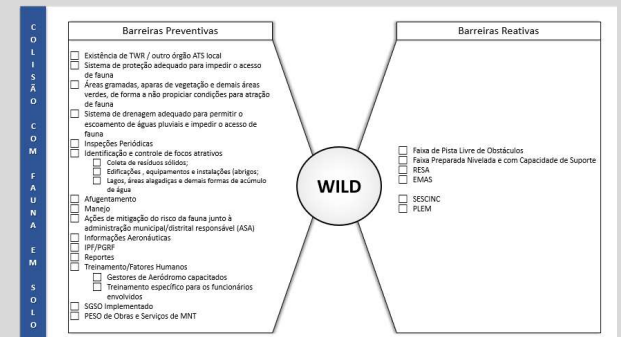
C O L I S Ã O C O M F A U N A E M S O L O

Barreiras Preventivas

☐ Existência de TWR / outro órgão ATS local
☐ Sistema de proteção adequado para impedir o acesso de fauna
☐ Áreas gramadas, aparas de vegetação e demais áreas verdes, de forma a não propiciar condições para atração de fauna
☐ Sistema de drenagem adequado para permitir o escoamento de águas pluviais e impedir o acesso de fauna
☐ Inspeções Periódicas
☐ Identificação e controle de focos atrativos
☐ Coleta de resíduos sólidos;
☐ Edificações , equipamentos e instalações (abrigos;
☐ Lagos, áreas alagadiças e demais formas de acúmulo de água
☐ Afugentamento
☐ Manejo
☐ Ações de mitigação do risco da fauna junto à administração municipal/distrital responsável (ASA)
☐ Informações Aeronáuticas
☐ IPF/PGRF
☐ Reportes
☐ Treinamento/Fatores Humanos
☐ Gestores de Aeródromo capacitados
☐ Treinamento específico para os funcionários envolvidos
☐ SGSO Implementado
☐ PESO de Obras e Serviços de MNT

WILD

Barreiras Reativas

☐ Faixa de Pista Livre de Obstáculos
☐ Faixa Preparada Nivelada e com Capacidade de Suporte
☐ RESA
☐ EMAS
☐ SESCINC
☐ PLEM